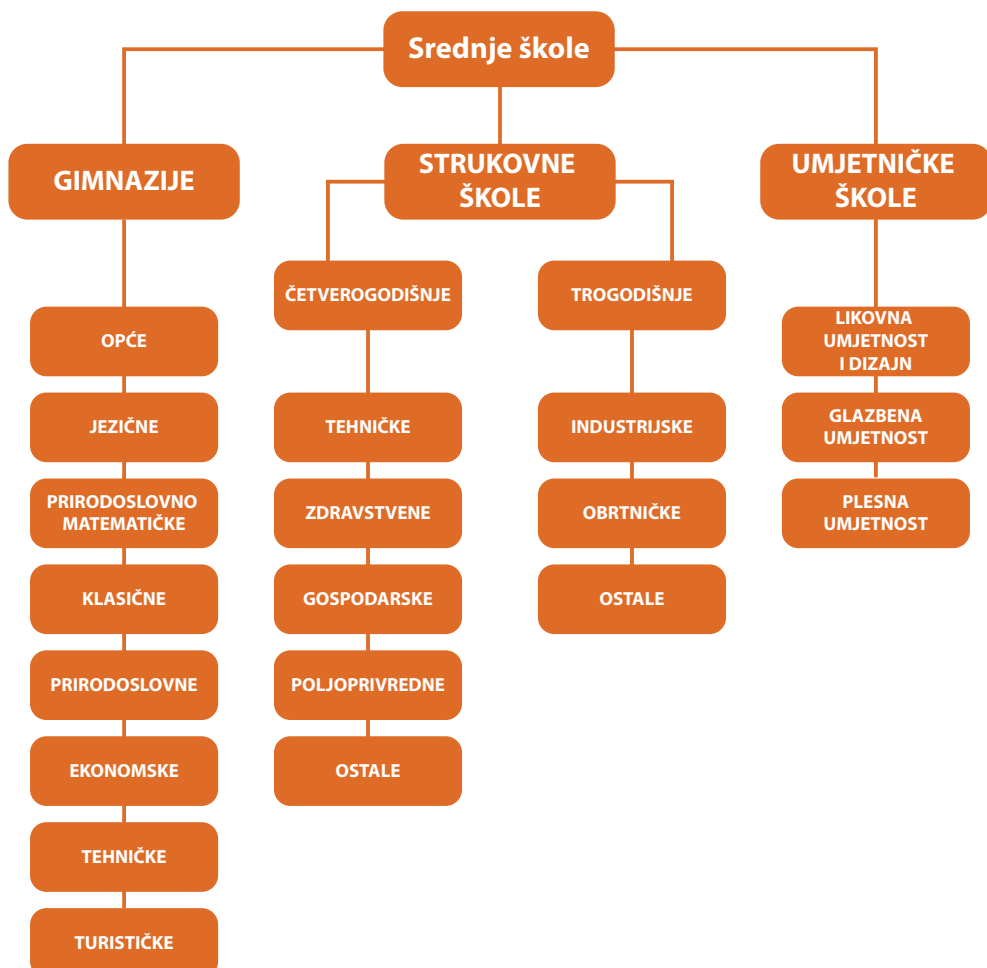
Srednje škole

GIMNAZIJE

OPĆE

JEZIČNE

PRIRODOSLOVNO MATEMATIČKE

KLASIČNE

PRIRODOSLOVNE

EKONOMSKE

TEHNIČKE

TURISTIČKE

STRUKOVNE ŠKOLE

ČETVEROGODIŠNJE

TEHNIČKE

ZDRAVSTVENE

GOSPODARSKE

POLJOPRIVREDNE

OSTALE

TROGODIŠNJE

INDUSTRIJSKE

OBRTNIČKE

OSTALE

UMJETNIČKE ŠKOLE

LIKOVNA UMJETNOST I DIZAJN

GLAZBENA UMJETNOST

PLESNA UMJETNOST